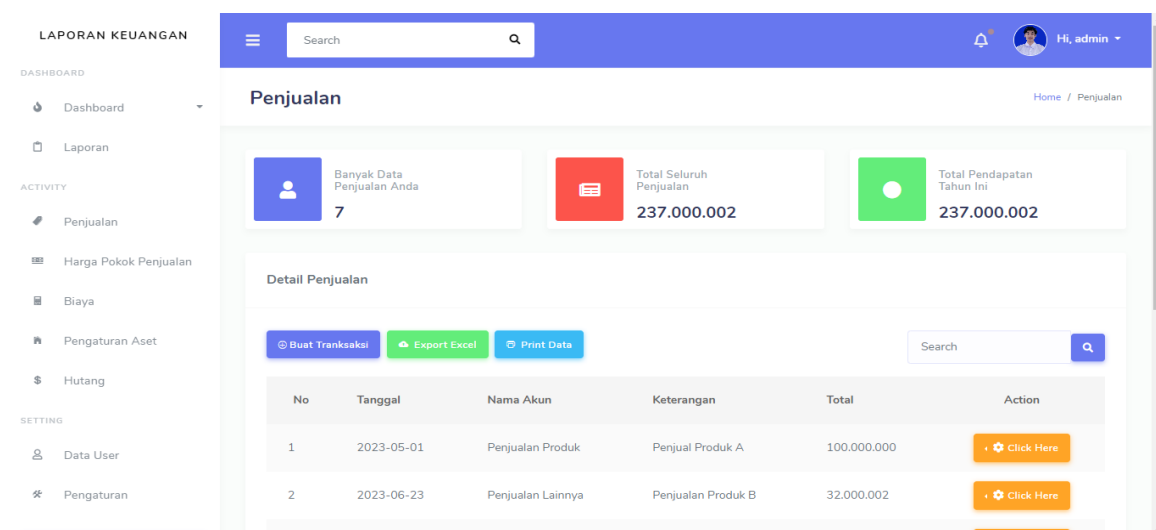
LAPORAN KEUANGAN

DASHBOARD

Dashboard

Laporan

ACTIVITY

Penjualan

Harga Pokok Penjualan

Biaya

Pengaturan Aset

$ Hutang

SETTING

Data User

Pengaturan

Search

Hi, admin

Penjualan

Home / Penjualan

Banyak Data Penjualan Anda
7

Total Seluruh Penjualan
237.000.002

Total Pendapatan Tahun Ini
237.000.002

Detail Penjualan

Buat Tranksaksi

Export Excel

Print Data

Search

| No | Tanggal | Nama Akun | Keterangan | Total | Action |
|---|---|---|---|---|---|
| 1 | 2023-05-01 | Penjualan Produk | Penjual Produk A | 100.000.000 | Click Here |
| 2 | 2023-06-23 | Penjualan Lainnya | Penjualan Produk B | 32.000.002 | Click Here |